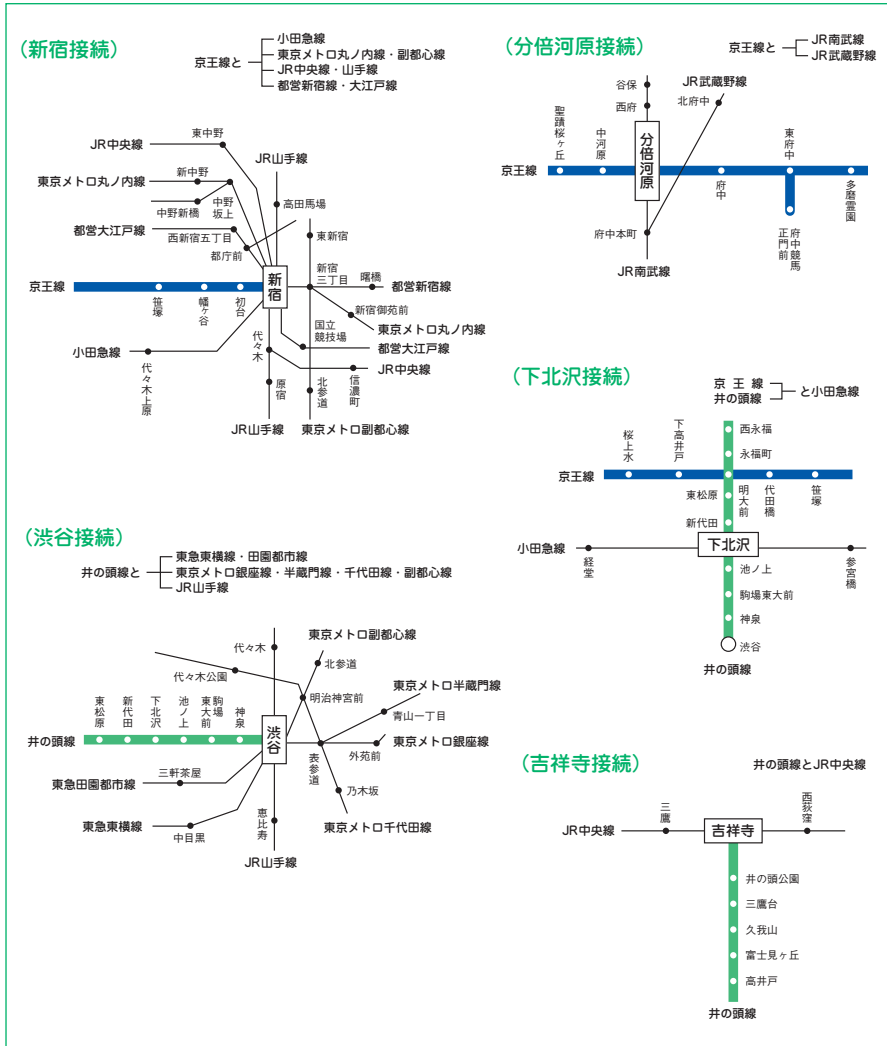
（新宿接続）

京王線と
小田急線
東京メトロ丸ノ内線・副都心線
JR中央線・山手線
都営新宿線・大江戸線

JR中央線
東中野
JR山手線
東京メトロ丸ノ内線
新中野
中野坂上
中野新橋
高田馬場
都営大江戸線
西新宿五丁目
東新宿
都庁前
新宿三丁目
曙橋
京王線
新宿
都営新宿線
笹塚
幡ヶ谷
初台
新宿御苑前
東京メトロ丸ノ内線
代々木
国立競技場
都営大江戸線
小田急線
JR中央線
代々木上原
原宿
北参道
信濃町
JR山手線
東京メトロ副都心線

（分倍河原接続）

京王線と
JR南武線
JR武蔵野線

谷保
JR武蔵野線
西府
北府中
聖蹟桜ヶ丘
中河原
分倍河原
東府中
京王線
府中
多磨霊園
府中本町
正門前
府中競馬
JR南武線

（下北沢接続）

京王線
井の頭線
と小田急線

西永福
桜上水
下高井戸
永福町
京王線
東松原
明大前
代田橋
笹塚
新代田
小田急線
下北沢
経堂
池ノ上
参宮橋
駒場東大前
神泉
渋谷
井の頭線

（渋谷接続）

井の頭線と
東急東横線・田園都市線
東京メトロ銀座線・半蔵門線・千代田線・副都心線
JR山手線

東京メトロ副都心線
代々木
北参道
代々木公園
明治神宮前
東京メトロ半蔵門線
東松原
新代田
下北沢
池ノ上
駒場東大前
神泉
青山一丁目
井の頭線
渋谷
東京メトロ銀座線
外苑前
表参道
三軒茶屋
東急田園都市線
乃木坂
東急東横線
中目黒
恵比寿
東京メトロ千代田線
JR山手線

（吉祥寺接続）

井の頭線とJR中央線

三鷹
西荻窪
JR中央線
吉祥寺
井の頭公園
三鷹台
久我山
富士見ヶ丘
高井戸
井の頭線